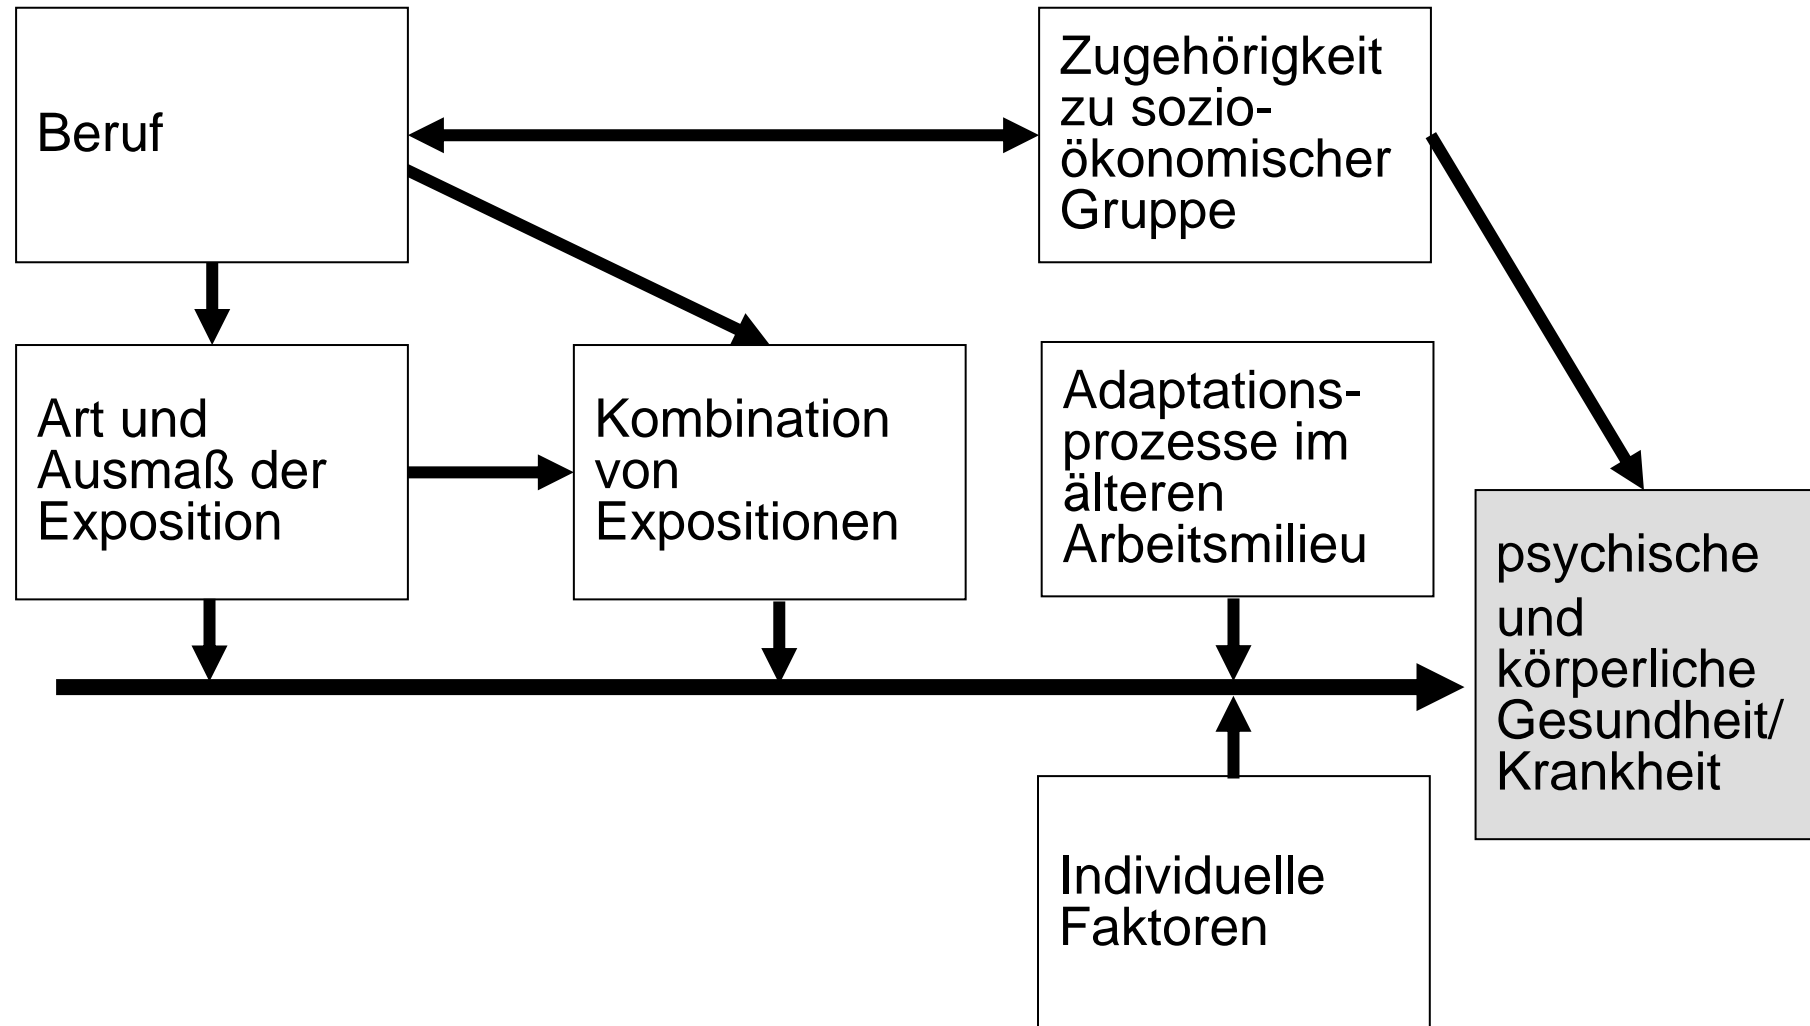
Beruf

Zugehörigkeit zu sozio-ökonomischer Gruppe

Art und Ausmaß der Exposition

Kombination von Expositionen

Adaptationsprozesse im älteren Arbeitsmilieu

psychische und körperliche Gesundheit/ Krankheit

Individuelle Faktoren